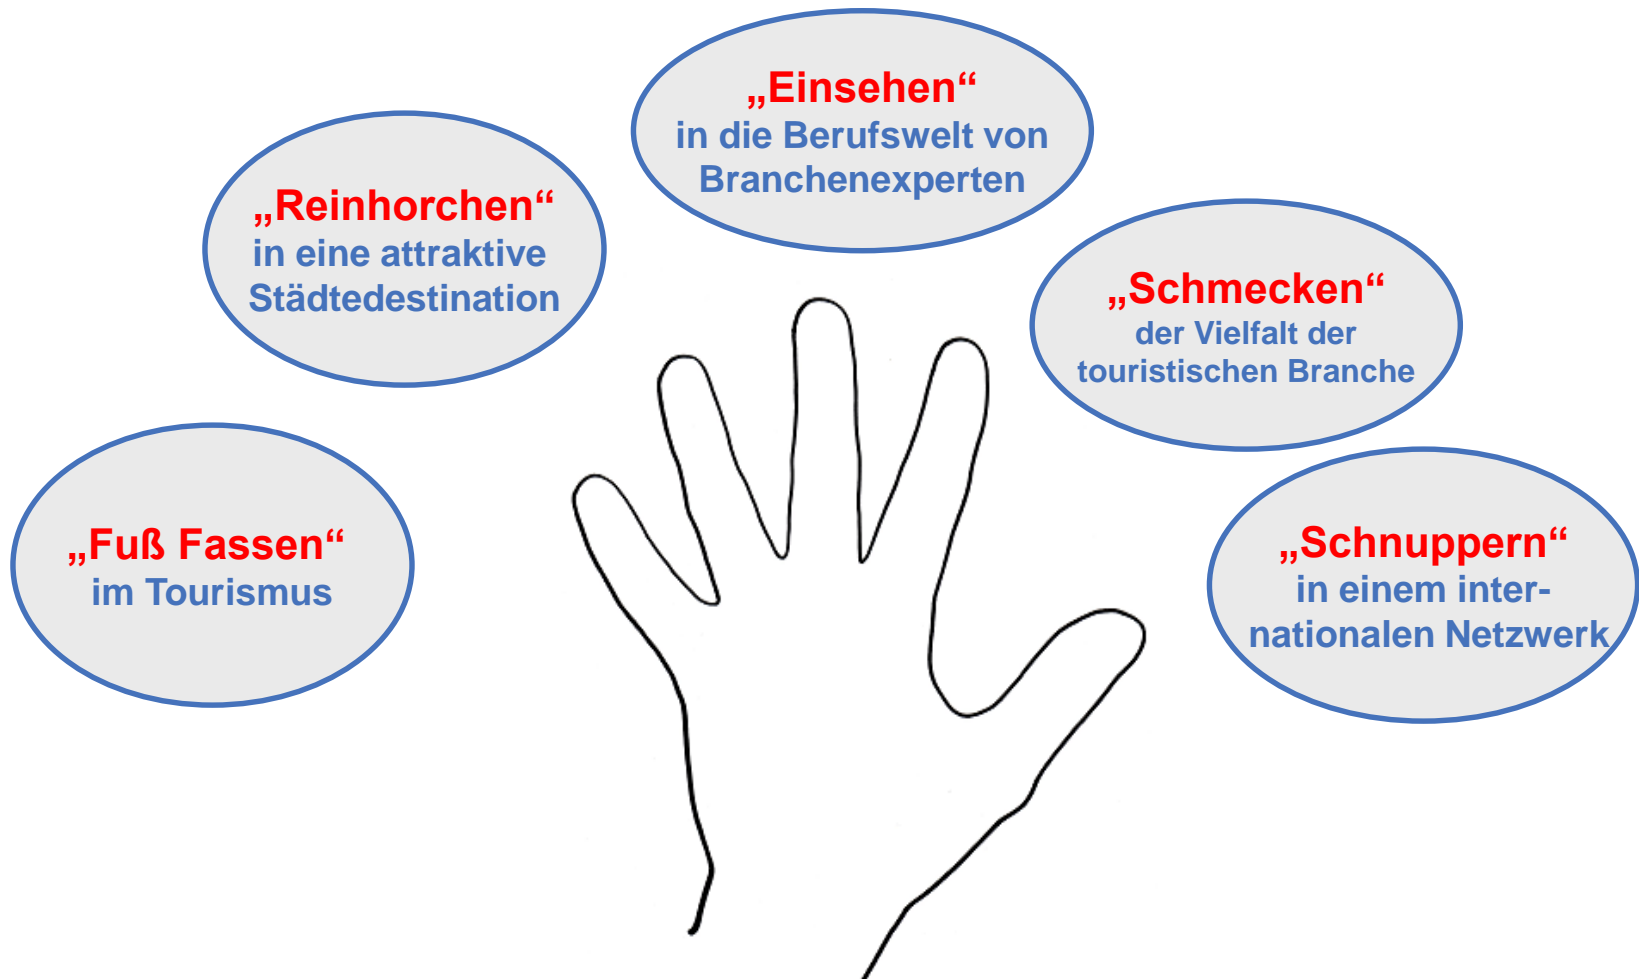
„Einsehen“
in die Berufswelt von Branchenexperten

„Reinhorchen“
in eine attraktive Städtedestination

„Schmecken“
der Vielfalt der touristischen Branche

„Fuß Fassen“
im Tourismus

„Schnuppern“
in einem internationalen Netzwerk